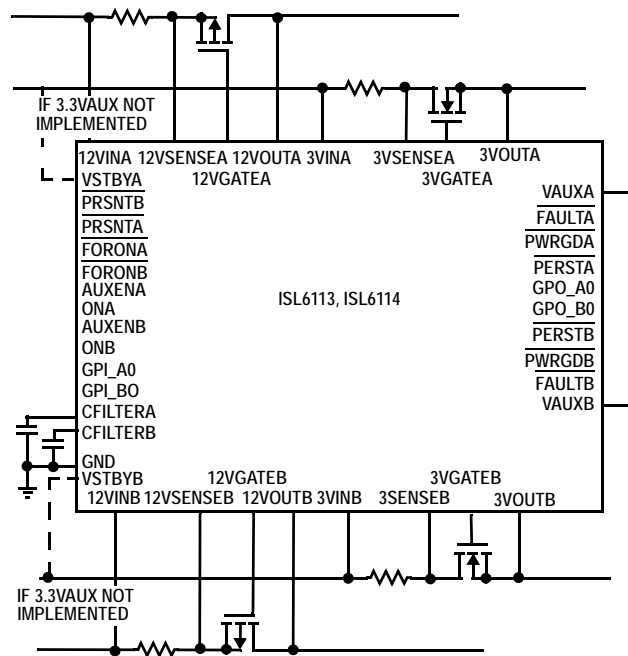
IF 3.3VAUX NOT IMPLEMENTED

12VINA 12VSENSEA 12VOUTA 3VINA 3VSENSEA 3VOUTA

12VGATEA 3VGATEA

$\overline{VSTBYA}$

$\overline{PRSNTB}$

$\overline{PRSNTA}$

$\overline{FORONA}$

$\overline{FORONB}$

AUXENA

ONA

AUXENB

ONB

GPI_A0

GPI_BO

CFILTERA

CFILTERB

GND

$\overline{VSTBYB}$

VAUXA

$\overline{FAULTA}$

$\overline{PWRGDA}$

$\overline{PERSTA}$

GPO_A0

GPO_B0

$\overline{PERSTB}$

$\overline{PWRGDB}$

$\overline{FAULTB}$

VAUXB

ISL6113, ISL6114

12VGATEB 3VGATEB

12VINB 12VSENSEB 12VOUTB 3VINB 3SENSEB 3VOUTB

IF 3.3VAUX NOT IMPLEMENTED